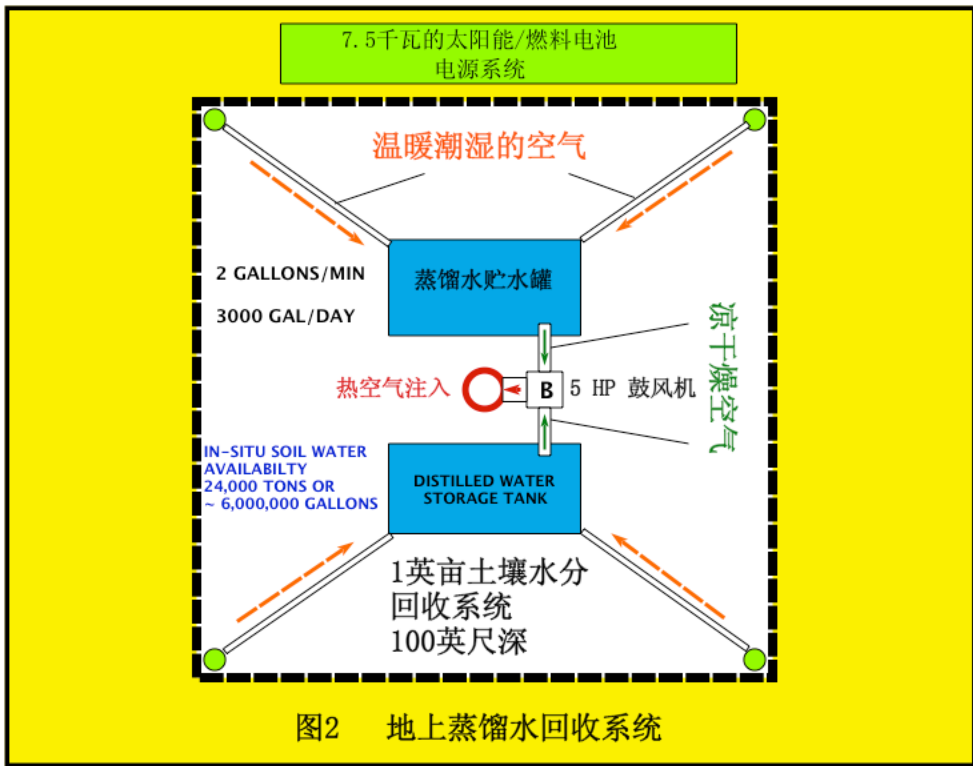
7.5千瓦的太阳能/燃料电池
电源系统

温暖潮湿的空气

2 GALLONS/MIN

3000 GAL/DAY

蒸馏水贮水罐

凉干燥空气

热空气注入

B

5 HP 鼓风机

IN-SITU SOIL WATER AVAILABILTY 24,000 TONS OR ~ 6,000,000 GALLONS

DISTILLED WATER STORAGE TANK

1英亩土壤水分
回收系统
100英尺深

图2 地上蒸馏水回收系统